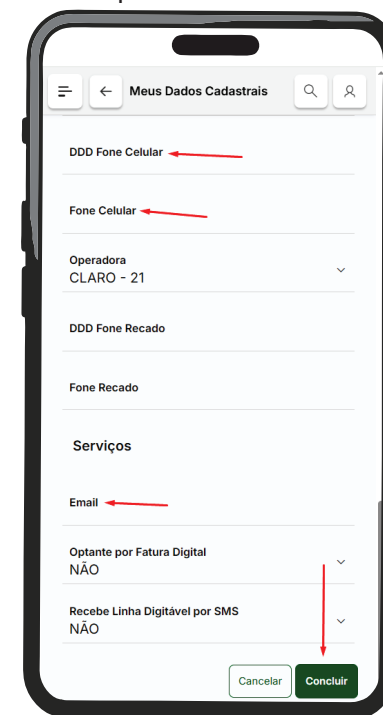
Meus Dados Cadastrais

DDD Fone Celular

Fone Celular

Operadora
CLARO - 21

DDD Fone Recado

Fone Recado

Serviços

Email

Optante por Fatura Digital
NÃO

Recebe Linha Digitável por SMS
NÃO

Cancelar
Concluir